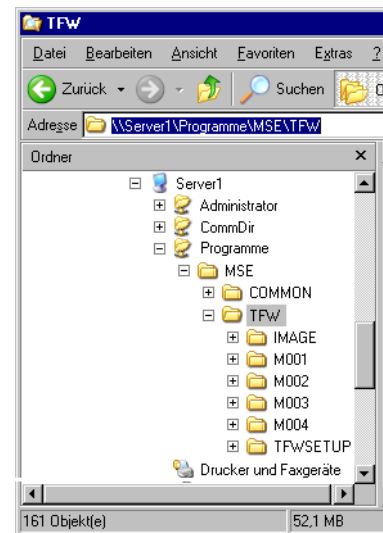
TFW

Datei Bearbeiten Ansicht Favoriten Extras ?

Zurück Suchen

Adresse \\Server1\Programme\MSE\TFW

Ordner ×

Server1
Administrator
CommDir
Programme
MSE
COMMON
TFW
IMAGE
M001
M002
M003
M004
TFWSETUP
Drucker und Faxgeräte

161 Objekt(e) 52,1 MB